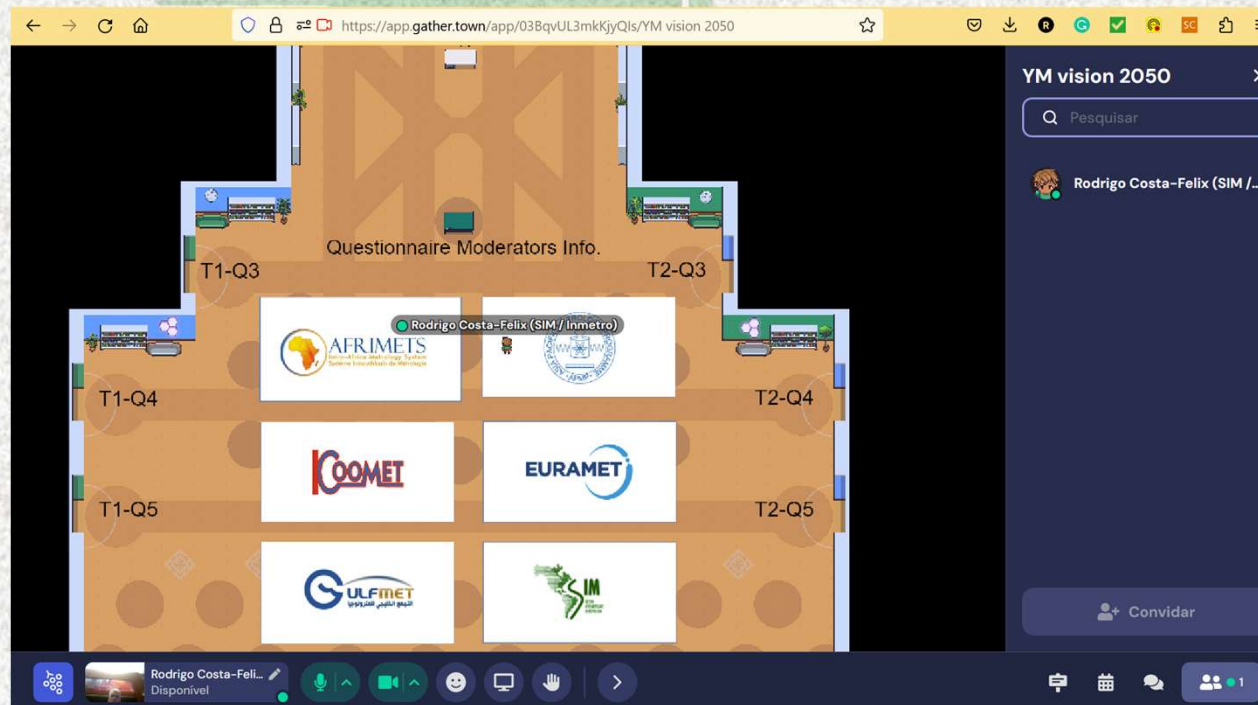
https://app.gather.town/app/03BqvUL3mkKjyQIs/YM vision 2050

YM vision 2050

Pesquisar

Rodrigo Costa-Felix (SIM /...

Questionnaire Moderators Info.

T1-Q3

T2-Q3

Rodrigo Costa-Felix (SIM / Inmetro)

AFRIMETS
Intra-Africa Metrology System
Système Intra-Africain de Métrologie

T1-Q4

T2-Q4

COOMET

EURAMET

T1-Q5

T2-Q5

GULFMET
التجمع الخليجي للمترولوجيا

SIM

Convidar

Rodrigo Costa-Feli...
Disponível

1